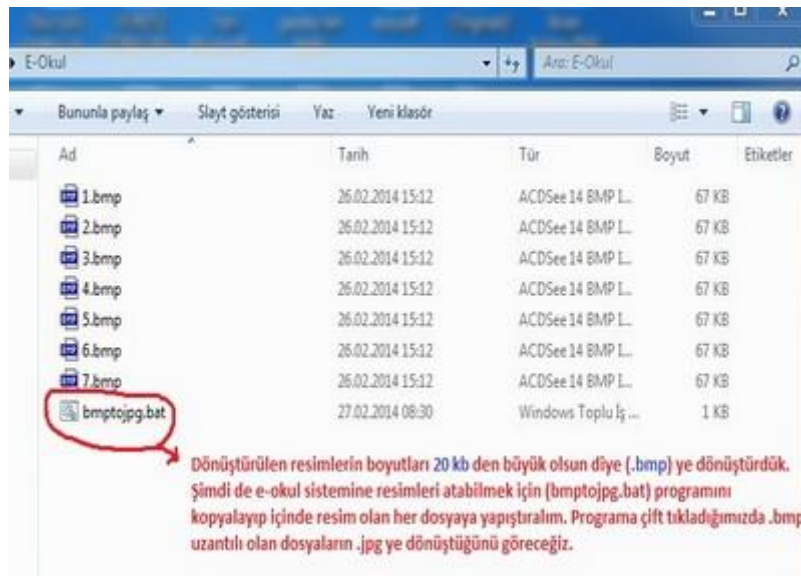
E-Okul

Ara: E-Okul

Bununla paylaş ▾ Slayt gösterisi Yaz Yeni klasör

| Ad | Tarih | Tür | Boyut | Etiketler |
|---|---|---|---|---|
| 1.bmp | 26.02.2014 15:12 | ACDSee 14 BMP I... | 67 KB | |
| 2.bmp | 26.02.2014 15:12 | ACDSee 14 BMP I... | 67 KB | |
| 3.bmp | 26.02.2014 15:12 | ACDSee 14 BMP I... | 67 KB | |
| 4.bmp | 26.02.2014 15:12 | ACDSee 14 BMP I... | 67 KB | |
| 5.bmp | 26.02.2014 15:12 | ACDSee 14 BMP I... | 67 KB | |
| 6.bmp | 26.02.2014 15:12 | ACDSee 14 BMP I... | 67 KB | |
| 7.bmp | 26.02.2014 15:12 | ACDSee 14 BMP I... | 67 KB | |
| bmptojpg.bat | 27.02.2014 08:30 | Windows Toplu İş ... | 1 KB | |

Dönüştürülen resimlerin boyutları 20 kb den büyük olsun diye (.bmp) ye dönüştürdük. Şimdi de e-okul sistemine resimleri atabilmek için (bmptojpg.bat) programını kopyalayıp içinde resim olan her dosyaya yapıştıralım. Programa çift tıkladığımızda .bmp uzantılı olan dosyaların .jpg ye dönüştüğünü göreceğiz.